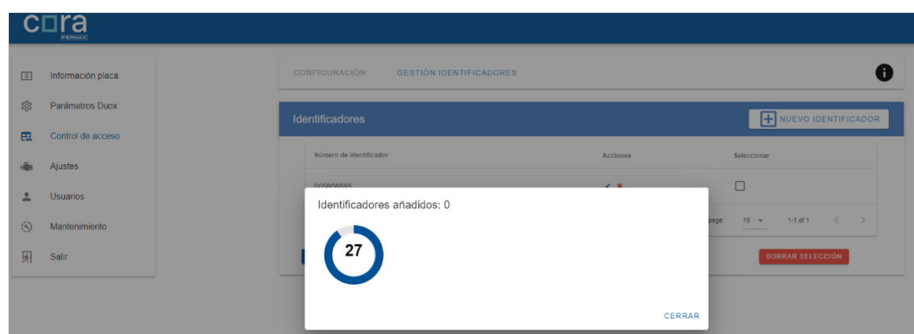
cora
FERMAX

Información placa
Parámetros Duox
Control de acceso
Ajustes
Usuarios
Mantenimiento
Salir

CONFIGURACIÓN GESTIÓN IDENTIFICADORES

Identificadores
NUEVO IDENTIFICADOR

| Número de identificador | Acciones | Seleccionar |
|---|---|---|
| 005808865 | | |

page: 10 1-1 of 1

BORRAR SELECCIÓN

Identificadores añadidos: 0

27

CERRAR